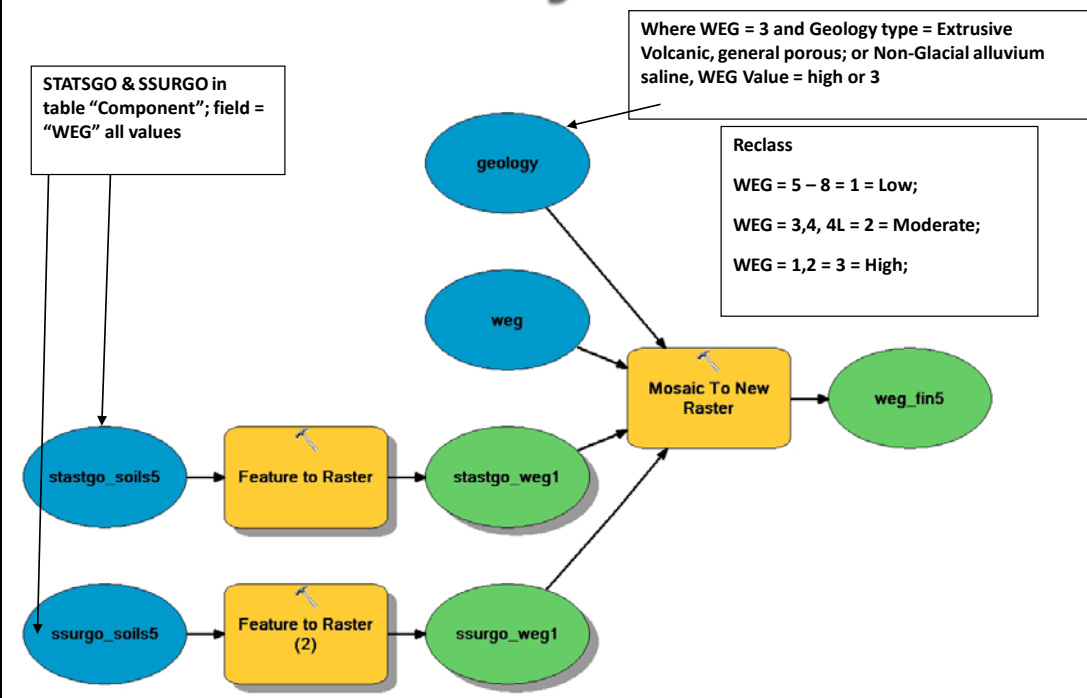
Where WEG = 3 and Geology type = Extrusive Volcanic, general porous; or Non-Glacial alluvium saline, WEG Value = high or 3

STATSGO & SSURGO in table “Component”; field = “WEG” all values

geology

Reclass

WEG = 5 – 8 = 1 = Low;

WEG = 3,4, 4L = 2 = Moderate;

WEG = 1,2 = 3 = High;

weg

Mosaic To New Raster

weg_fin5

stastgo_soils5

Feature to Raster

stastgo_weg1

ssurgo_soils5

Feature to Raster (2)

ssurgo_weg1